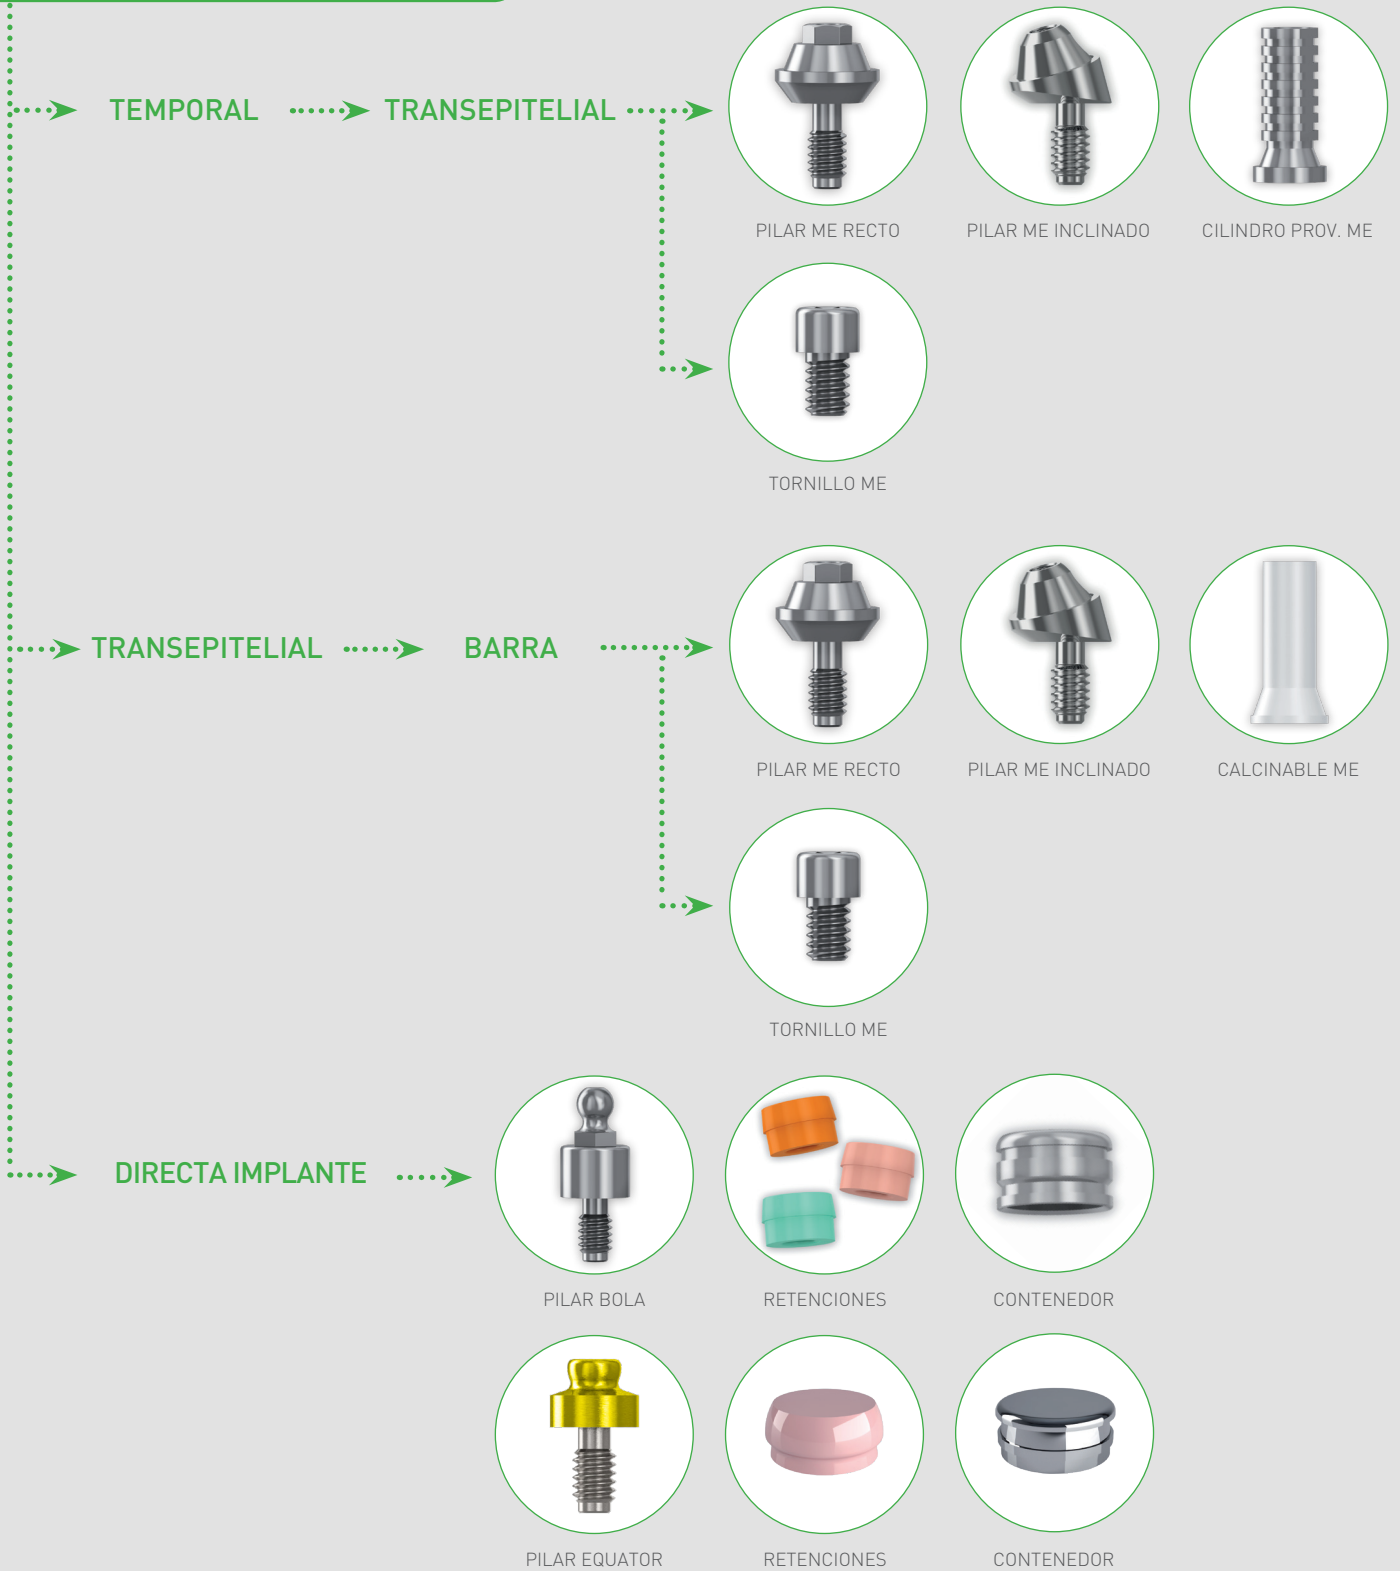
TEMPORAL

TRANSEPITELIAL

PILAR ME RECTO

PILAR ME INCLINADO

CILINDRO PROV. ME

TORNILLO ME

TRANSEPITELIAL

BARRA

PILAR ME RECTO

PILAR ME INCLINADO

CALCINABLE ME

TORNILLO ME

DIRECTA IMPLANTE

PILAR BOLA

RETENCIONES

CONTENEDOR

PILAR EQUATOR

RETENCIONES

CONTENEDOR